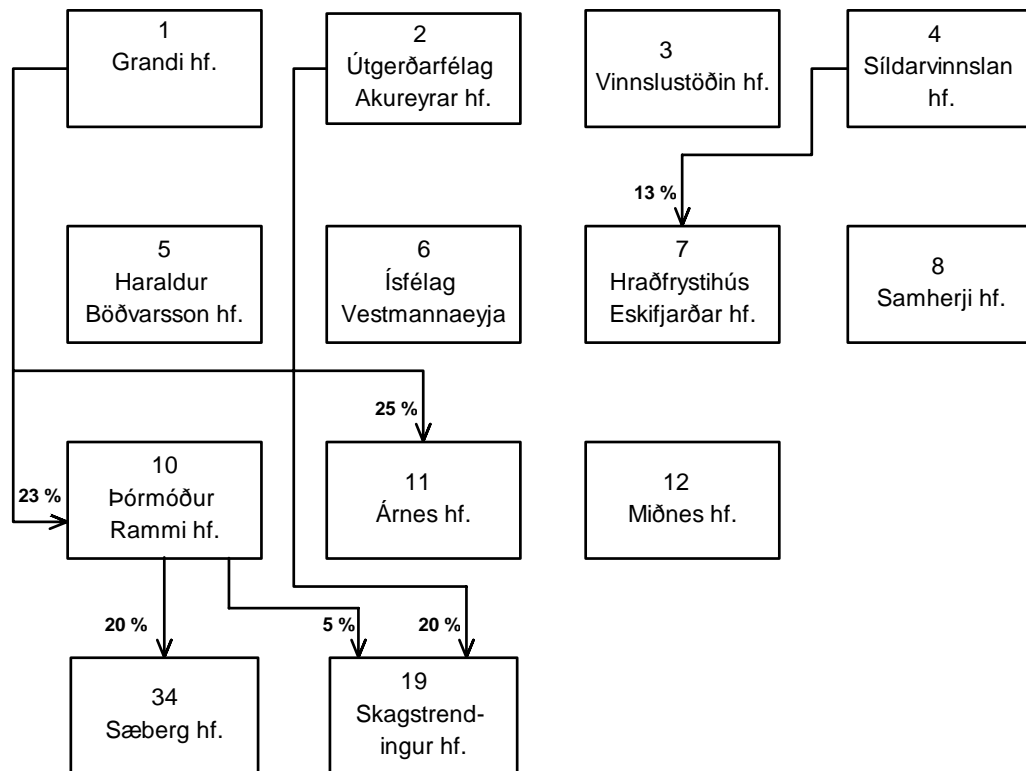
1
Grandi hf.

2
Útgerðarfélag Akureyrar hf.

3
Vinnslustöðin hf.

4
Síldarvinnslan hf.

13 %

5
Haraldur Böðvarsson hf.

6
Ísfélag Vestmannaeyja

7
Hraðfrystihús Eskifjarðar hf.

8
Samherji hf.

25 %

10
Þormóður Rammi hf.

23 %

11
Árnes hf.

12
Miðnes hf.

20 %

5 %

20 %

34
Sæberg hf.

19
Skagstrendingur hf.